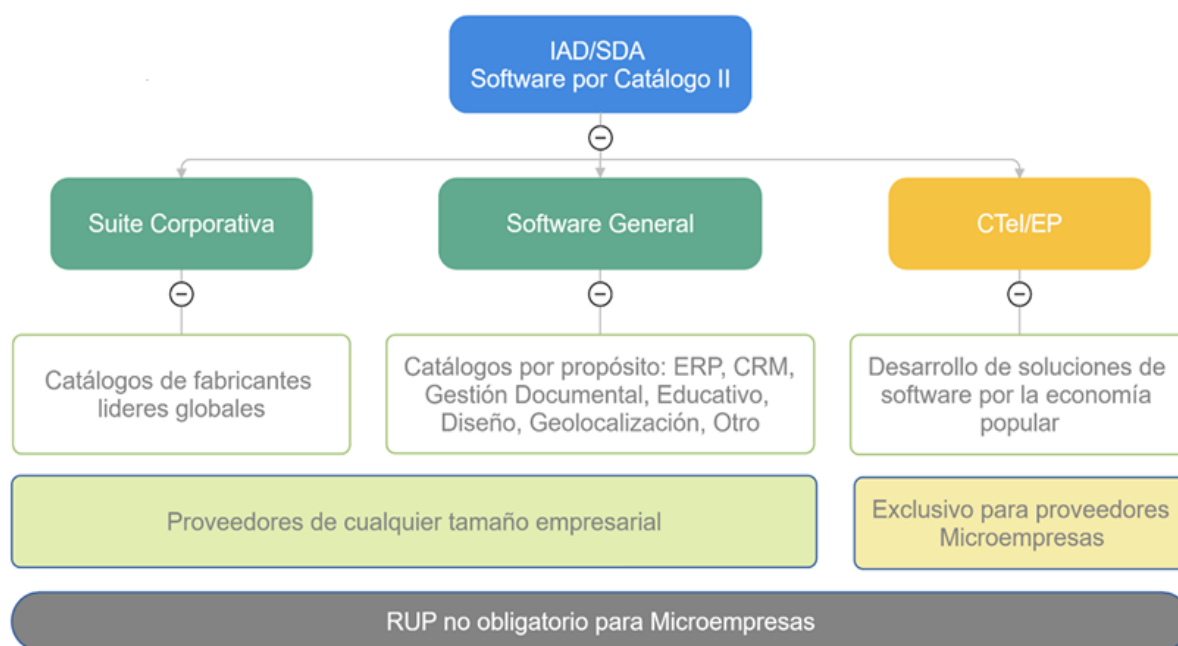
IAD/SDA
Software por Catálogo II

Suite Corporativa

Software General

CTel/EP

Catálogos de fabricantes lideres globales

Catálogos por propósito: ERP, CRM, Gestión Documental, Educativo, Diseño, Geolocalización, Otro

Desarrollo de soluciones de software por la economía popular

Proveedores de cualquier tamaño empresarial

Exclusivo para proveedores Microempresas

RUP no obligatorio para Microempresas